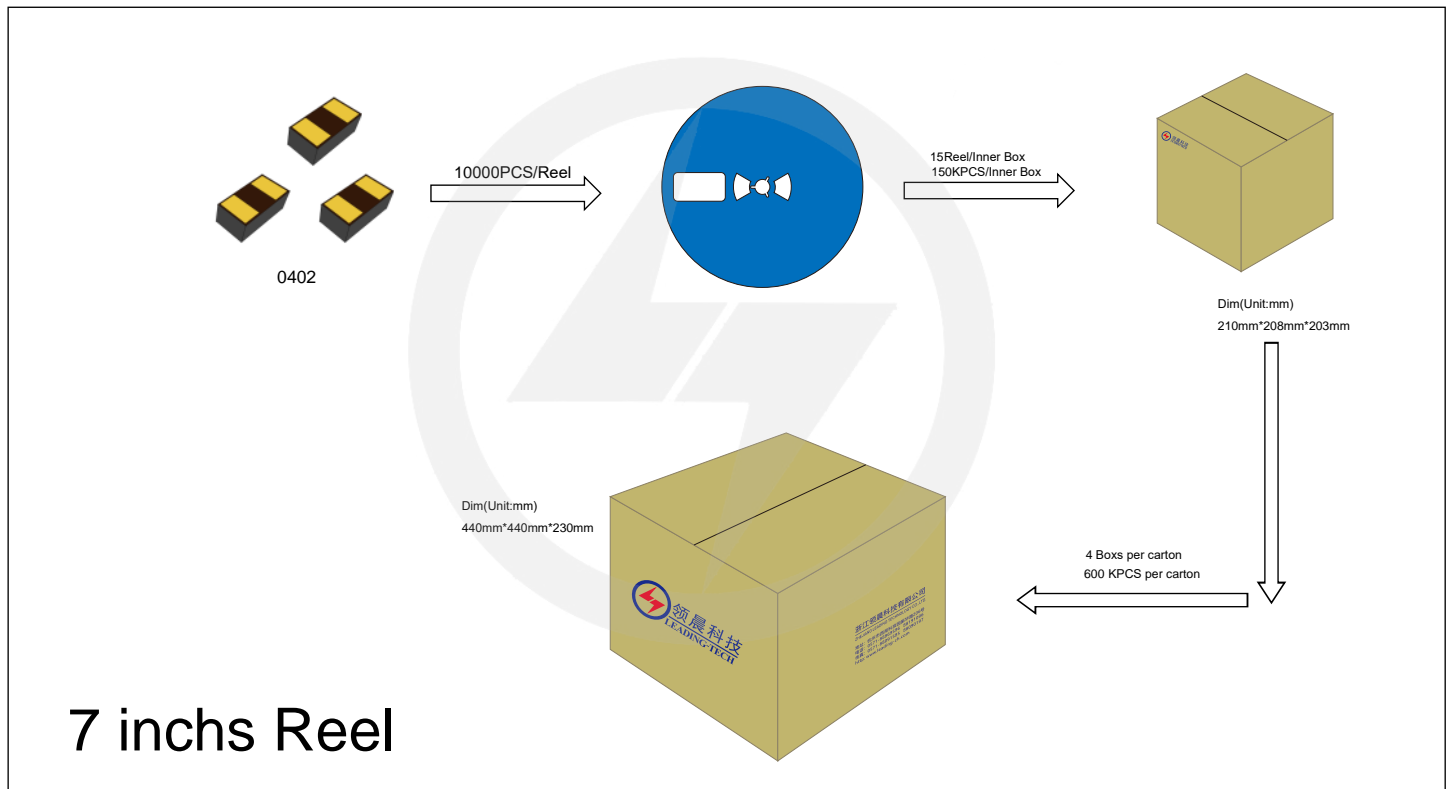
0402

10000PCS/Reel

15Reel/Inner Box
150KPCS/Inner Box

Dim(Unit:mm)
210mm*208mm*203mm

4 Boxs per carton
600 KPCS per carton

Dim(Unit:mm)
440mm*440mm*230mm

领晨科技
LEADING-TECH

浙江领晨科技有限公司

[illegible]

7 inchs Reel